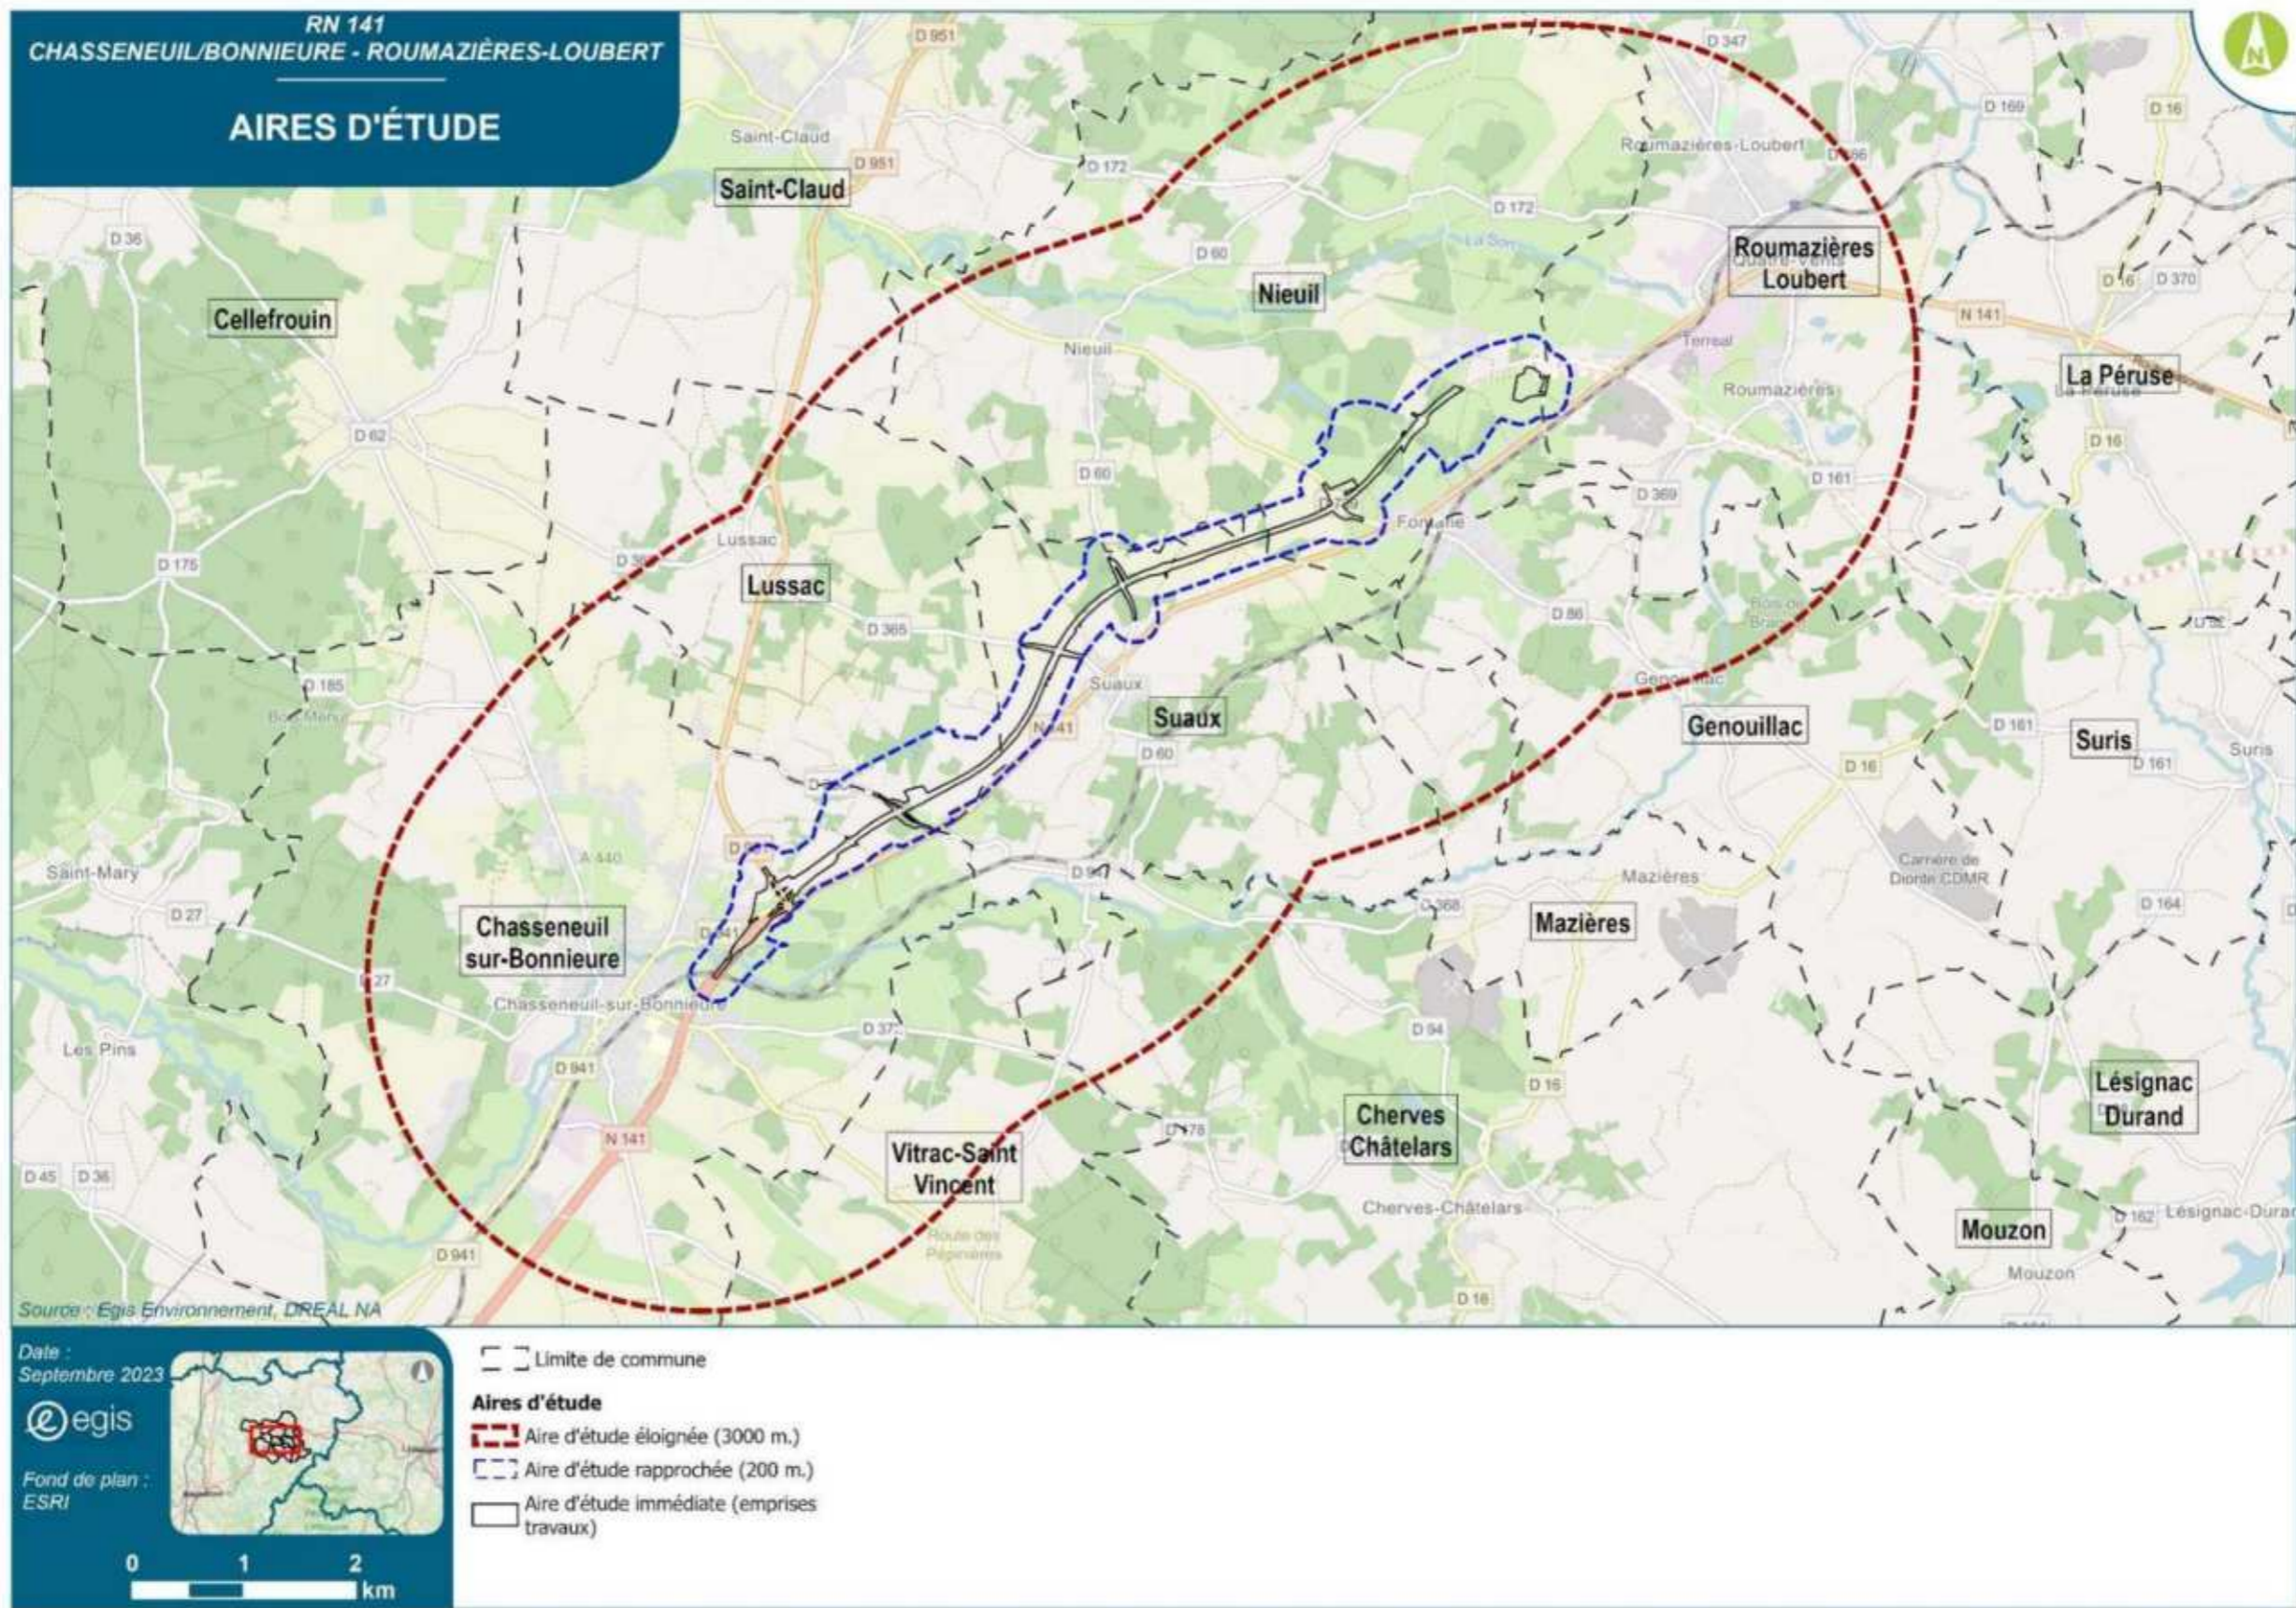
RN 141
CHASSENEUIL/BONNIEURE - ROUMAZIÈRES-LOUBERT

AIRES D'ÉTUDE

D 951
Saint-Claud
D 951
Saint-Claud
D 347
D 172
D 172
Roumazières-Loubert
D 169
D 16
D 36
D 60
Nieuil
Roumazières Loubert
Cellefrouin
Nieuil
N 141
D 16
D 370
Terreal
La Péruse
Roumazières
D 62
D 16
D 60
D 369
D 161
Fontafie
Lussac
D 175
Lussac
D 365
D 86
D 185
Suaux
Suaux
Genouillac
Genouillac
D 161
Suris
Suris
N 141
D 60
D 161
D 16
A 440
Saint-Mary
D 941
Mazières
Carrière de Dionte CDMR
D 27
D 941
D 368
Mazières
D 164
Chasseneuil sur-Bonnieure
D 27
Chasseneuil-sur-Bonnieure
D 373
D 94
Les Pins
D 941
D 16
Lésignac Durand
N 141
D 378
Cherves Châtelars
Vitrac-Saint Vincent
D 45
D 36
Cherves-Châtelars
D 162
Lésignac-Durand
Mouzon
D 941
Mouzon
D 16
Source : Egis Environnement, DREAL NA

Date :
Septembre 2023
egis
Fond de plan :
ESRI
0 1 2 km

Limite de commune
Aires d'étude
Aire d'étude éloignée (3000 m.)
Aire d'étude rapprochée (200 m.)
Aire d'étude immédiate (emprises travaux)